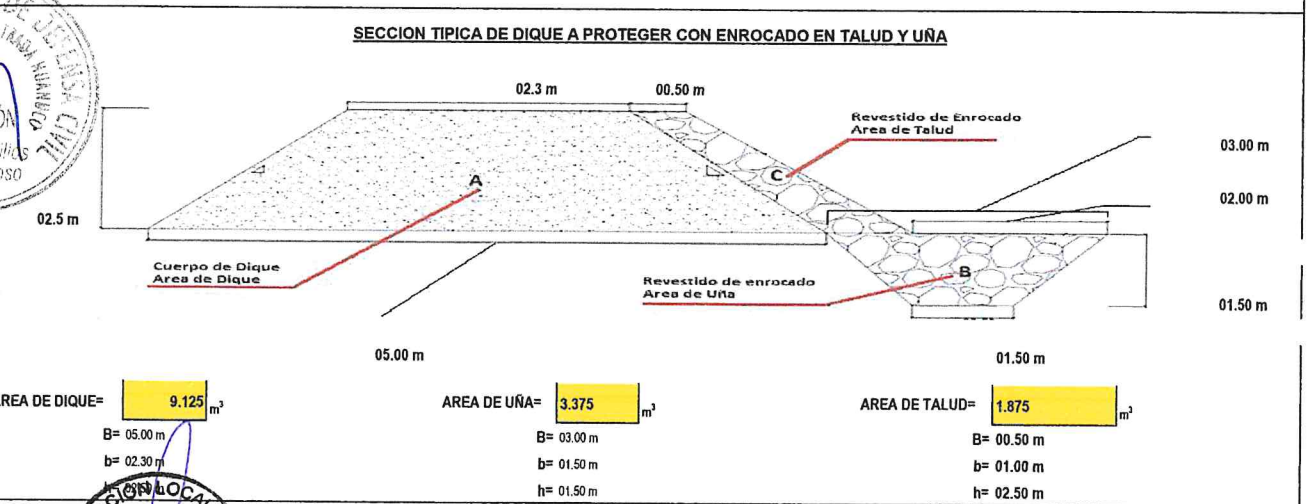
SECCION TIPICA DE DIQUE A PROTEGER CON ENROCADO EN TALUD Y UÑA

02.3 m

00.50 m

Revestido de Enrocado
Area de Talud

03.00 m

C

A

02.00 m

02.5 m

Cuerpo de Dique
Area de Dique

B

Revestido de enrocado
Area de Uña

01.50 m

05.00 m

01.50 m

AREA DE DIQUE= 9.125 $m^3$

B= 05.00 m
b= 02.30 m
h= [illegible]

AREA DE UÑA= 3.375 $m^3$

B= 03.00 m
b= 01.50 m
h= 01.50 m

AREA DE TALUD= 1.875 $m^3$

B= 00.50 m
b= 01.00 m
h= 02.50 m